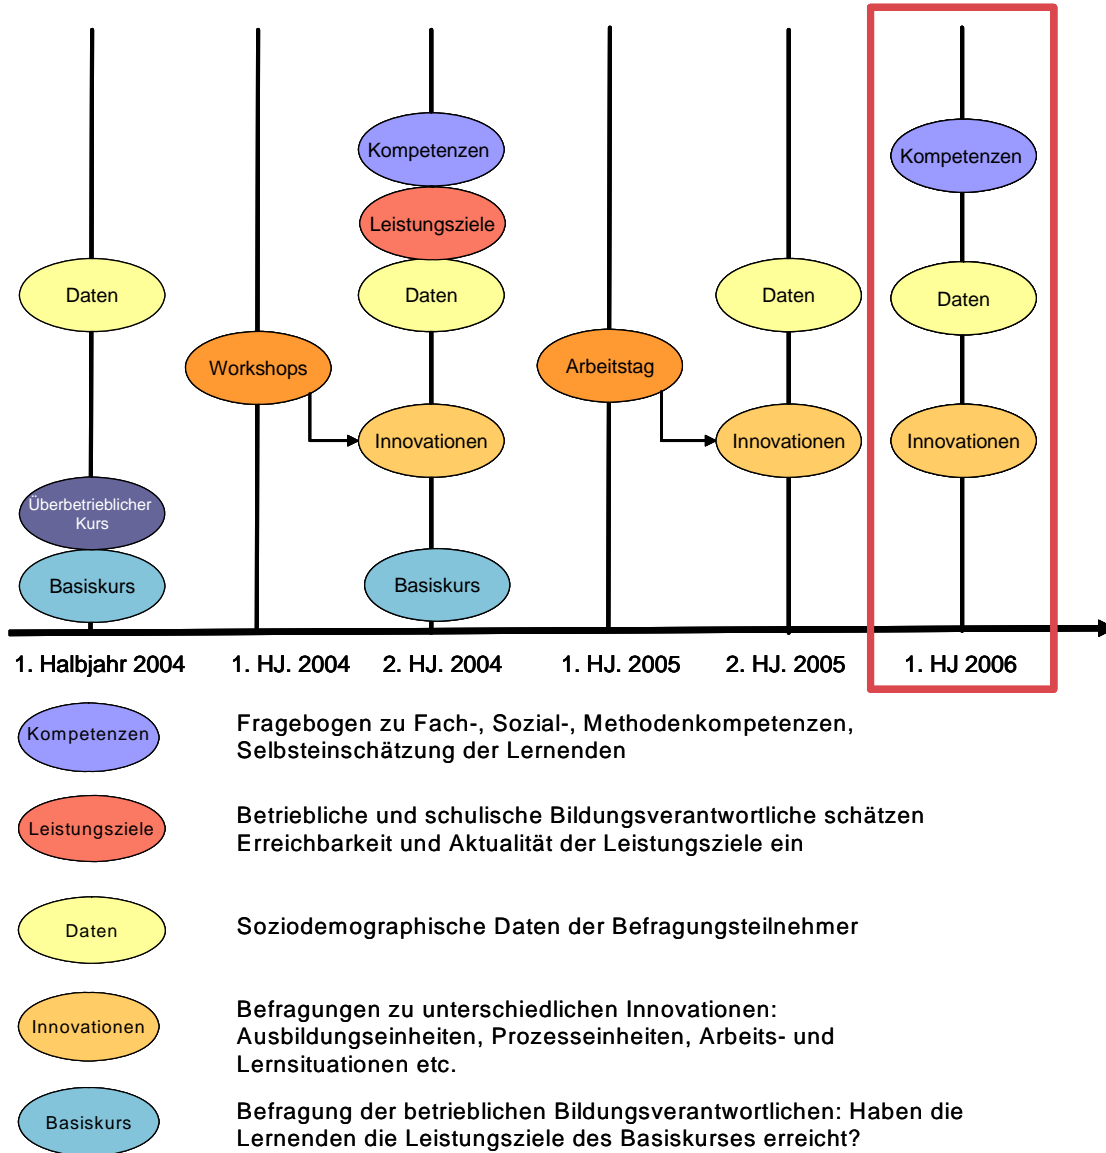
Kompetenzen
Kompetenzen
Leistungsziele
Daten
Daten
Daten
Daten
Workshops
Arbeitstag
Innovationen
Innovationen
Innovationen
Überbetrieblicher Kurs
Basiskurs
Basiskurs

1. Halbjahr 2004
1. HJ. 2004
2. HJ. 2004
1. HJ. 2005
2. HJ. 2005
1. HJ 2006

Kompetenzen
Fragebogen zu Fach-, Sozial-, Methodenkompetenzen, Selbsteinschätzung der Lernenden

Leistungsziele
Betriebliche und schulische Bildungsverantwortliche schätzen Erreichbarkeit und Aktualität der Leistungsziele ein

Daten
Soziodemographische Daten der Befragungsteilnehmer

Innovationen
Befragungen zu unterschiedlichen Innovationen: Ausbildungseinheiten, Prozesseinheiten, Arbeits- und Lernsituationen etc.

Basiskurs
Befragung der betrieblichen Bildungsverantwortlichen: Haben die Lernenden die Leistungsziele des Basiskurses erreicht?